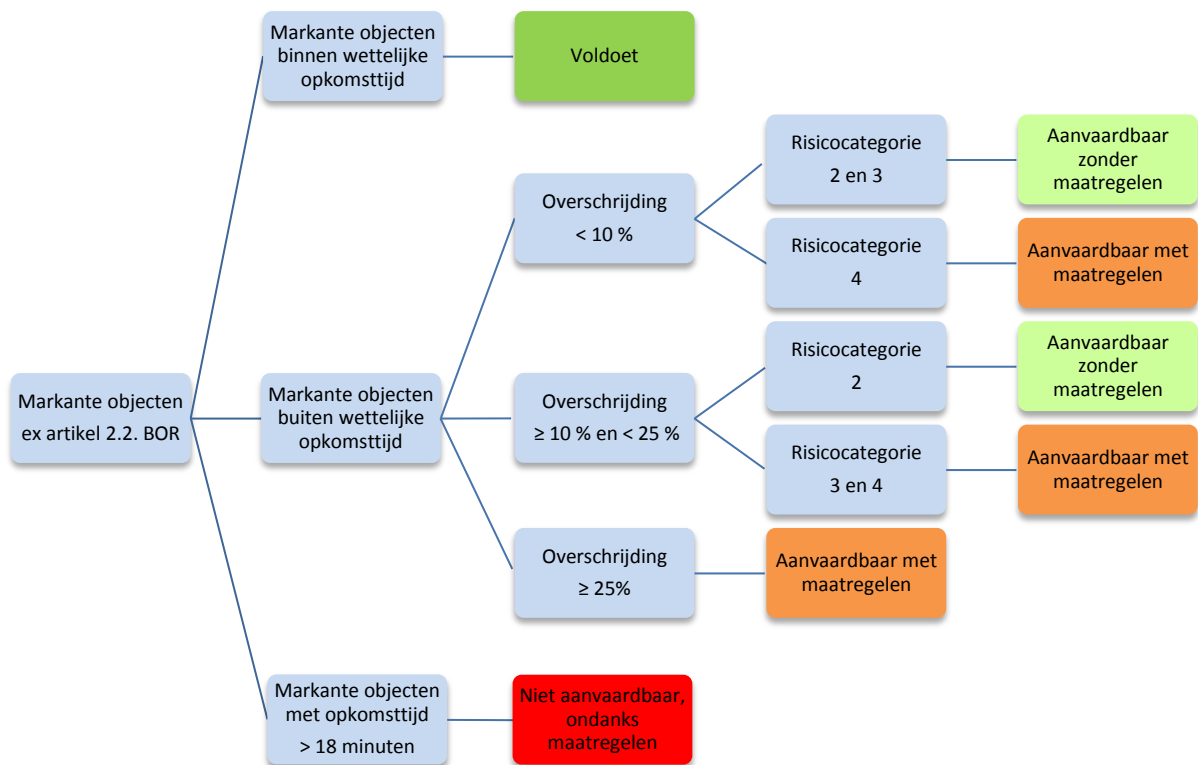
Markante objecten ex artikel 2.2. BOR

Markante objecten binnen wettelijke opkomsttijd

Voldoet

Markante objecten buiten wettelijke opkomsttijd

Overschrijding < 10 %

Risicocategorie 2 en 3

Aanvaardbaar zonder maatregelen

Risicocategorie 4

Aanvaardbaar met maatregelen

Overschrijding ≥ 10 % en < 25 %

Risicocategorie 2

Aanvaardbaar zonder maatregelen

Risicocategorie 3 en 4

Aanvaardbaar met maatregelen

Overschrijding ≥ 25%

Aanvaardbaar met maatregelen

Markante objecten met opkomsttijd > 18 minuten

Niet aanvaardbaar, ondanks maatregelen